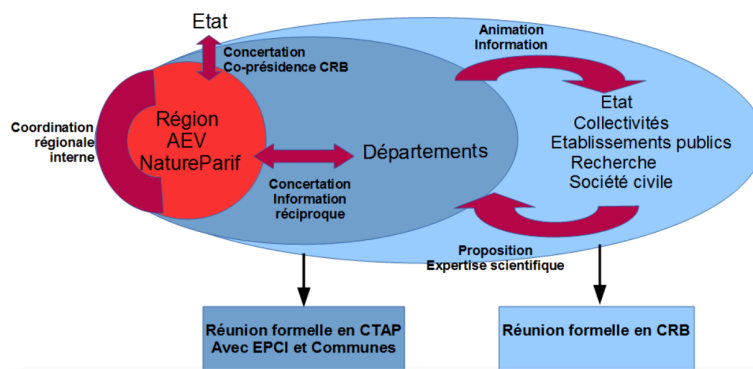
Etat

Concertation
Co-présidence CRB

Animation
Information

Coordination
régionale
interne

Région
AEV
NatureParif

Départements

Etat
Collectivités
Etablissements publics
Recherche
Société civile

Concertation
Information
réciproque

Proposition
Expertise scientifique

Réunion formelle en CTAP
Avec EPCI et Communes

Réunion formelle en CRB